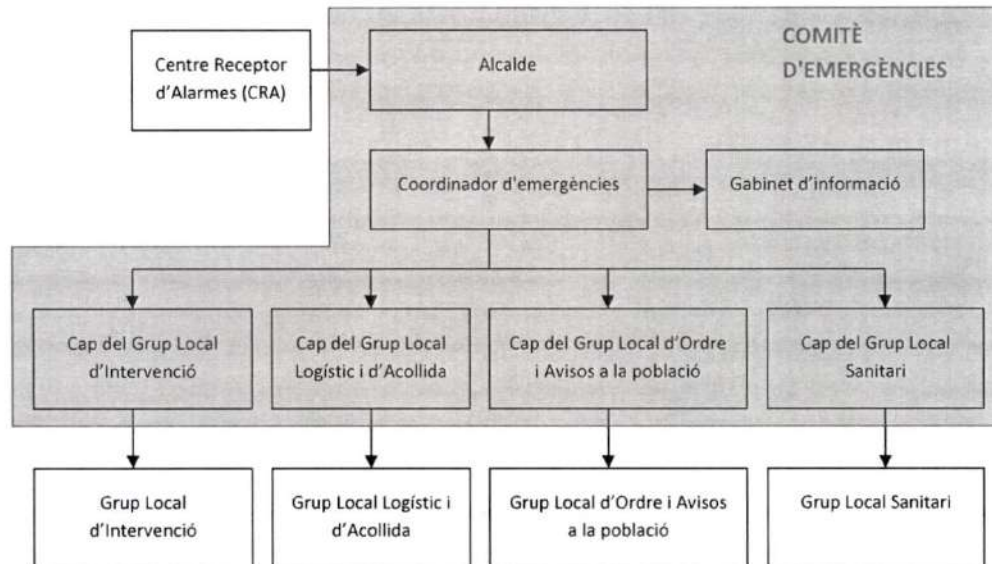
Centre Receptor d'Alarmes (CRA)

Alcalde

COMITÈ D'EMERGÈNCIES

Coordinador d'emergències

Gabinet d'informació

Cap del Grup Local d'Intervenció

Cap del Grup Local Logístic i d'Acollida

Cap del Grup Local d'Ordre i Avisos a la població

Cap del Grup Local Sanitari

Grup Local d'Intervenció

Grup Local Logístic i d'Acollida

Grup Local d'Ordre i Avisos a la població

Grup Local Sanitari